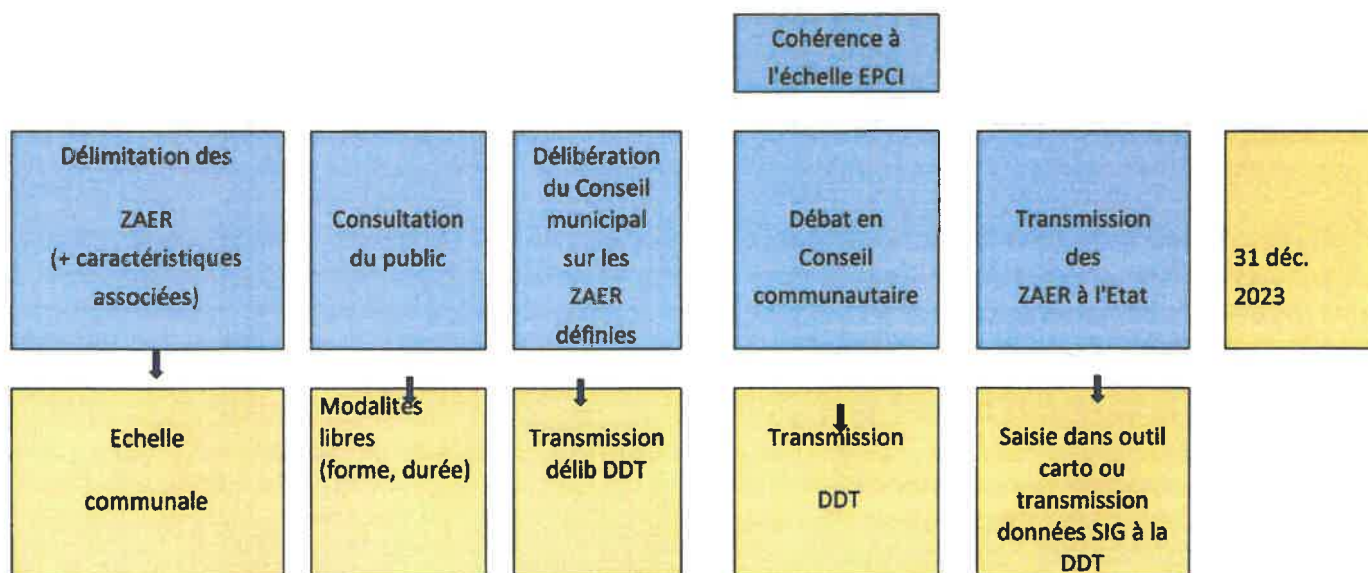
Cohérence à l'échelle EPCI

Délimitation des ZAER (+ caractéristiques associées)

Consultation du public

Délibération du Conseil municipal sur les ZAER définies

Débat en Conseil communautaire

Transmission des ZAER à l'Etat

31 déc. 2023

Echelle communale

Modalités libres (forme, durée)

Transmission délib DDT

Transmission DDT

Saisie dans outil carto ou transmission données SIG à la DDT